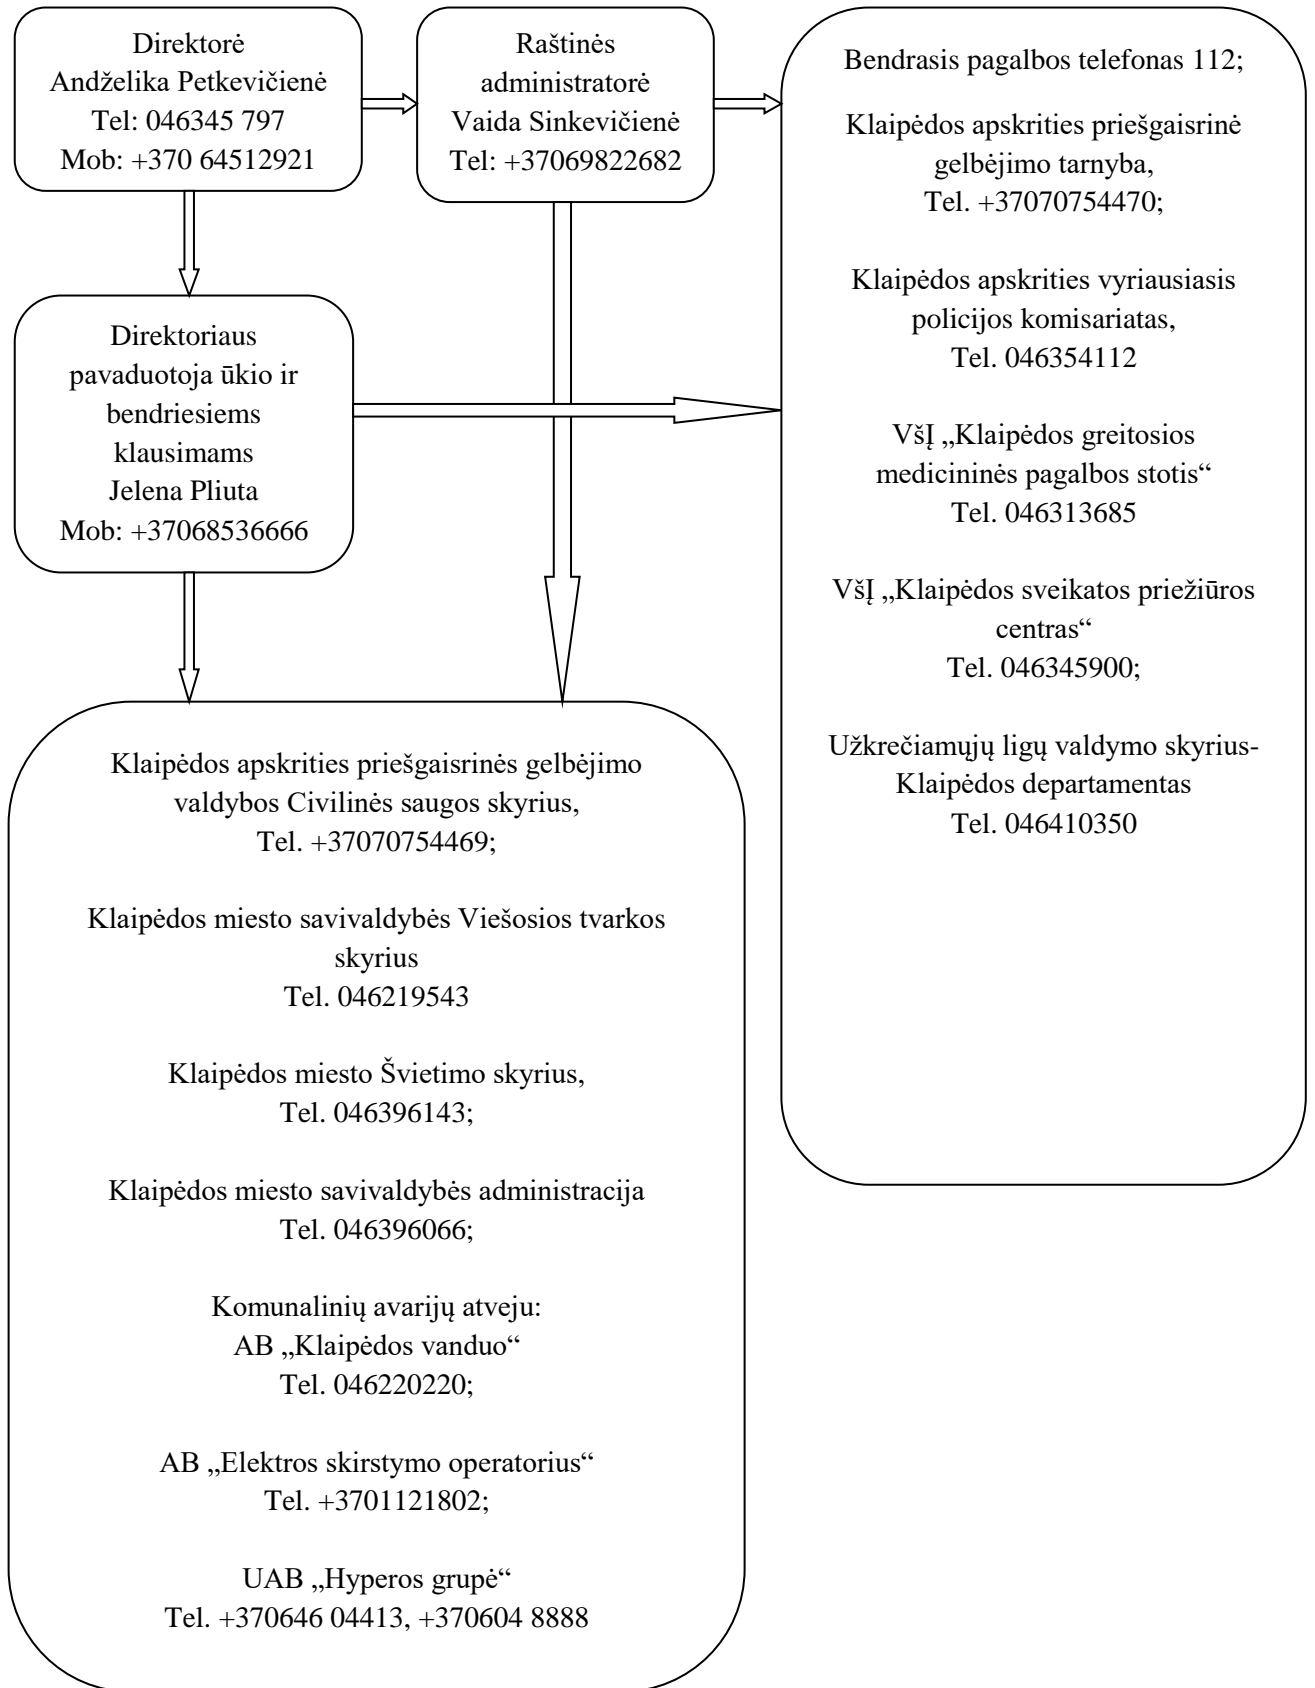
Direktorė
Andželika Petkevičienė
Tel: 046345 797
Mob: +370 64512921

Raštinės administratorė
Vaida Sinkevičienė
Tel: +37069822682

Bendrasis pagalbos telefonas 112;

Klaipėdos apskrities priešgaisrinė gelbėjimo tarnyba,
Tel. +37070754470;

Klaipėdos apskrities vyriausiasis policijos komisariatas,
Tel. 046354112

VšĮ „Klaipėdos greitosios medicininės pagalbos stotis“
Tel. 046313685

VšĮ „Klaipėdos sveikatos priežiūros centras“
Tel. 046345900;

Užkrečiamųjų ligų valdymo skyrius-Klaipėdos departamentas
Tel. 046410350

Direktoriaus pavaduotoja ūkio ir bendriesiems klausimams
Jelena Pliuta
Mob: +37068536666

Klaipėdos apskrities priešgaisrinės gelbėjimo valdybos Civilinės saugos skyrius,
Tel. +37070754469;

Klaipėdos miesto savivaldybės Viešosios tvarkos skyrius
Tel. 046219543

Klaipėdos miesto Švietimo skyrius,
Tel. 046396143;

Klaipėdos miesto savivaldybės administracija
Tel. 046396066;

Komunalinių avarijų atveju:
AB „Klaipėdos vanduo“
Tel. 046220220;

AB „Elektros skirstymo operatorius“
Tel. +3701121802;

UAB „Hyperos grupė“
Tel. +370646 04413, +370604 8888